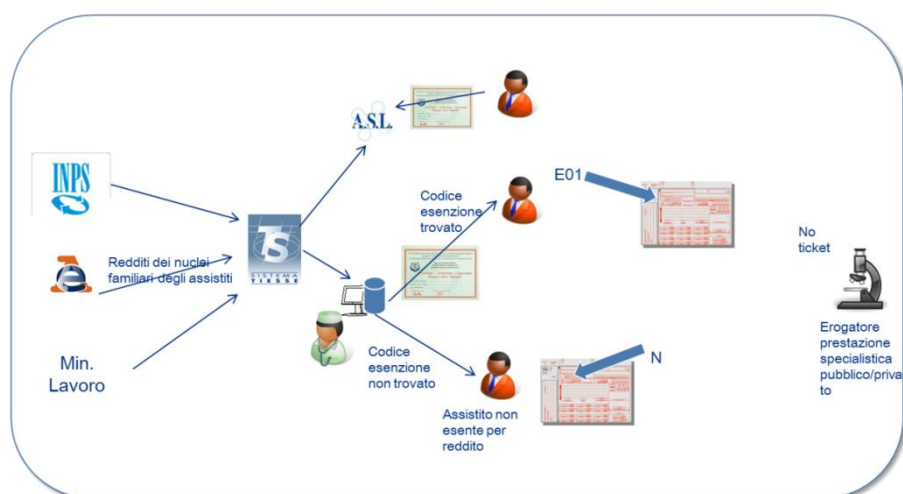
INPS

Redditi dei nuclei familiari degli assistiti

Min. Lavoro

TS SISTEMA TESSERA

A.S.L.

Codice esenzione trovato

E01

Codice esenzione non trovato

Assistito non esente per reddito

N

No ticket

Erogatore prestazione specialistica pubblico/privato